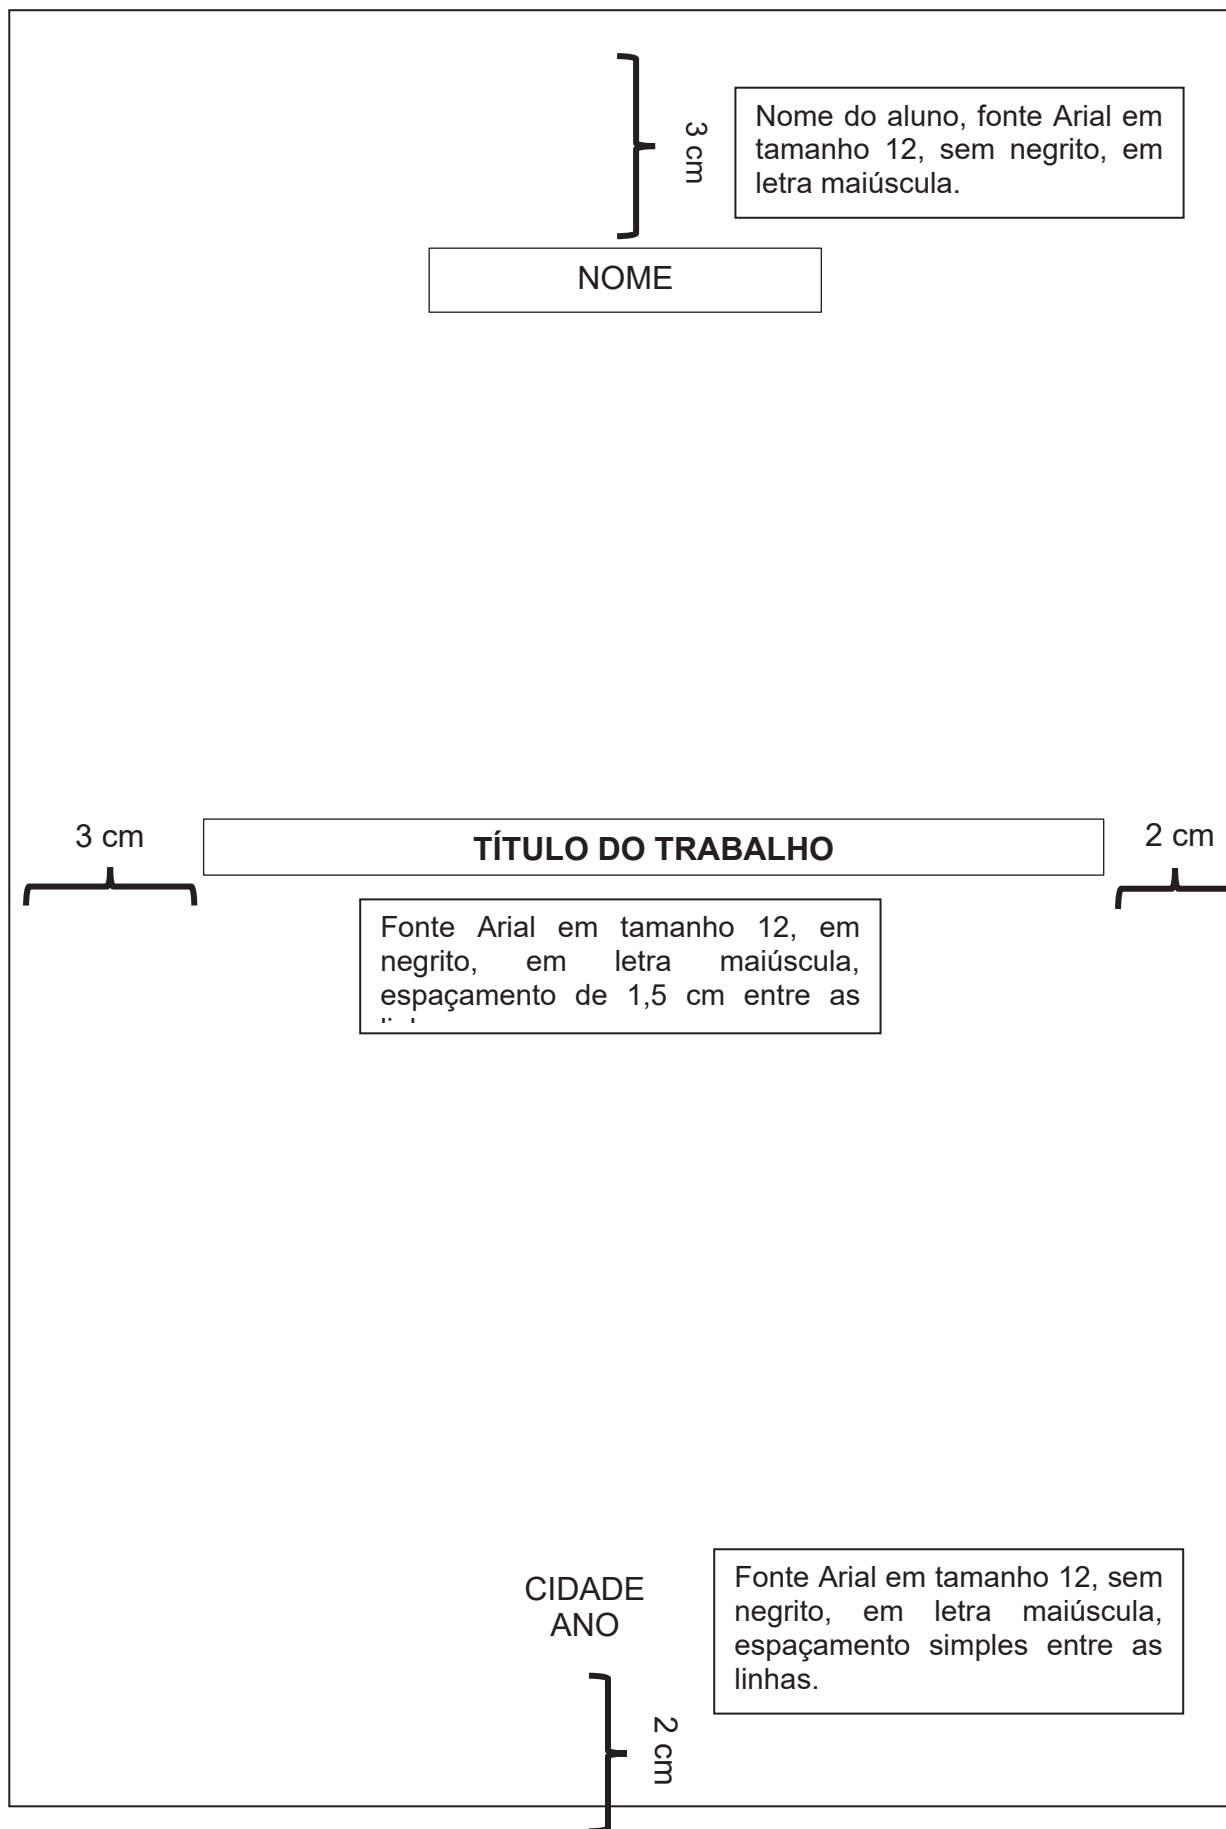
3 cm

Nome do aluno, fonte Arial em tamanho 12, sem negrito, em letra maiúscula.

NOME

3 cm

TÍTULO DO TRABALHO

2 cm

Fonte Arial em tamanho 12, em negrito, em letra maiúscula, espaçamento de 1,5 cm entre as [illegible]

CIDADE
ANO

Fonte Arial em tamanho 12, sem negrito, em letra maiúscula, espaçamento simples entre as linhas.

2 cm